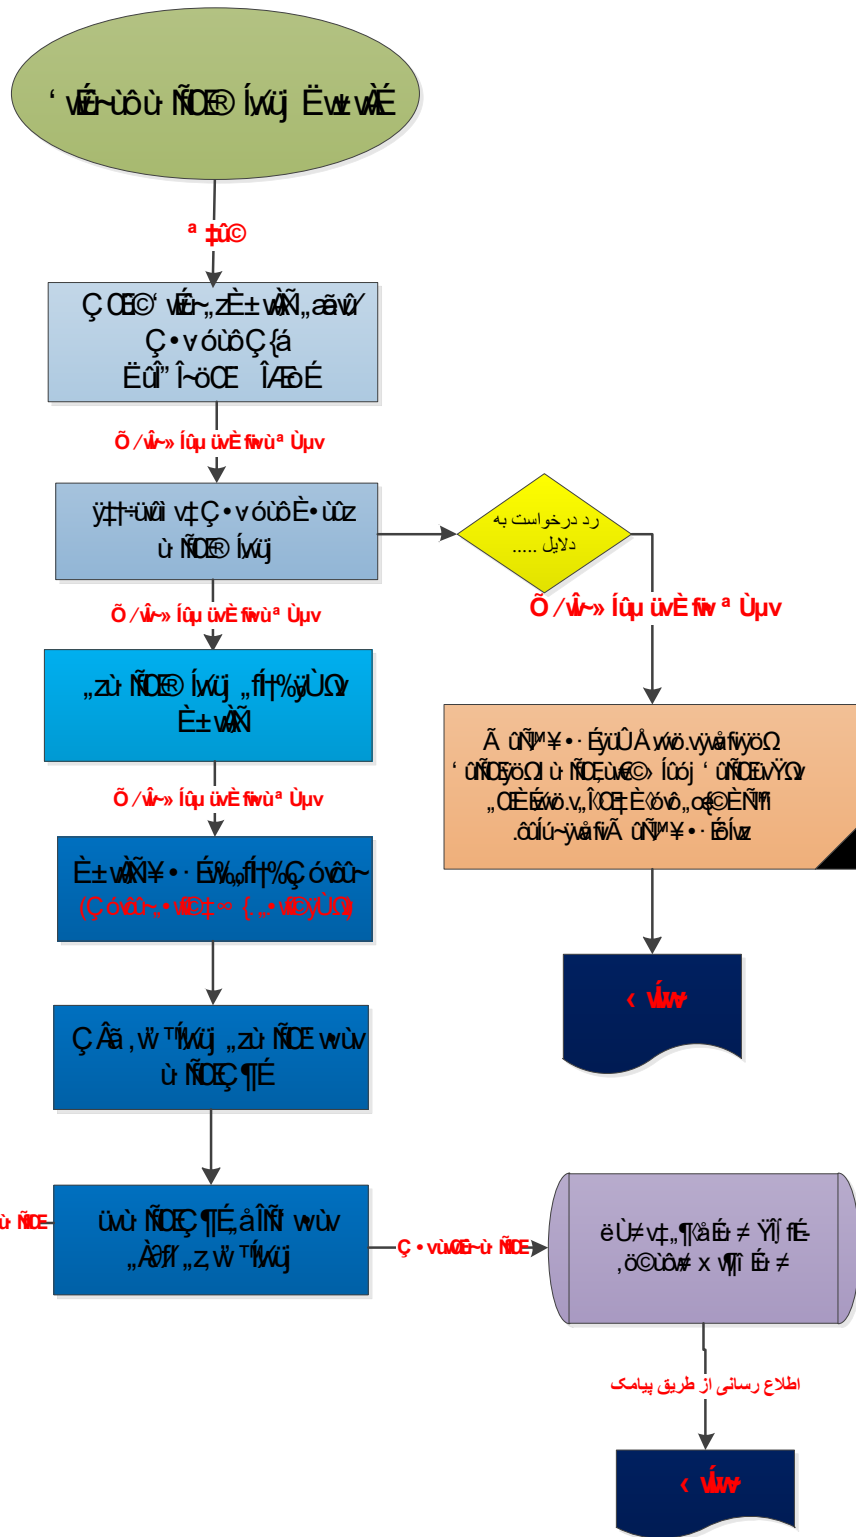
‘ wÉ~ùô ù ÑŒ® Íwü ËwwÀÉ

ª ‡û©

Ç ŒÉ©‘ wÉ~„zÈ± wÀÑ„ãwû Ç • v óùôÇ{á ËûÎ”Î~öŒ ÎÆöÉ

Õ /wÎ~» Íûµ üvÈ fiwùª Ùµv

ÿ‡†÷üwûi v‡Ç • v óùôÈ • ùûz ù ÑŒ® Íwü

رد درخواست به دلایل .....

Õ /wÎ~» Íûµ üvÈ fiw ª Ùµv

Õ /wÎ~» Íûµ üvÈ fiwùª Ùµv

„zù ÑŒ® Íwü „fi†%ÿÙΩv È± wÀÑ

Ã ûÑ™¥• · ÉÿüÛ Å wwö.vÿwåfiwÿöΩ ‘ ûÑŒÉÿöΩl ù ÑŒ,ùwé©» Íûój ‘ ûÑŒwŸΩv „ŒÈÉwö.v„ÎŒ‡È óvô„œ©ÈÑ™fi .ôûÍú~ÿwåfiwÃ ûÑ™¥• · ÉÍwz

Õ /wÎ~» Íûµ üvÈ fiwùª Ùµv

È± wÀÑ¥• · Éw‰fl†%ç óvôû~ (Ç óvôû~„ • wÉ‡ ∞ {...• wÉÿÙ©)

‹ wÎwv

Ç Âã ,w ™Íwü „zù ÑŒ wùv ù ÑŒÇ¶É

ù ÑŒ

üwù ÑŒÇ¶É„åÎÑfi wùv „Àöfi „z,w ™Íwü

Ç • vùwŒÉ~ù ÑŒ

ëÙ≠v‡„¶åÉ ≠ ŸÎ fiÉ ,ö©ùô≠ x w¶î É ≠

اطلاع رسانی از طریق پیامک

‹ wÎwv